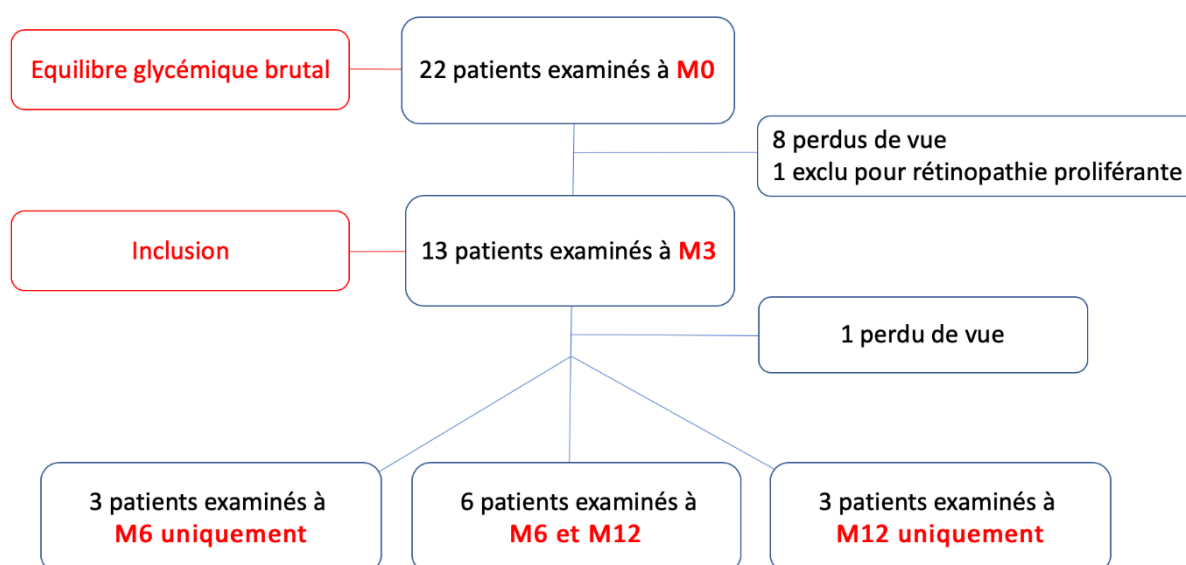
Equilibre glycémique brutal

22 patients examinés à M0

8 perdus de vue
1 exclu pour rétinopathie proliférante

Inclusion

13 patients examinés à M3

1 perdu de vue

3 patients examinés à M6 uniquement

6 patients examinés à M6 et M12

3 patients examinés à M12 uniquement